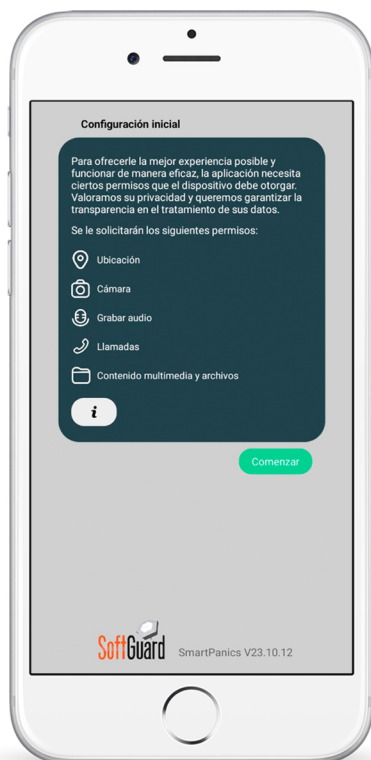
Configuración inicial

Para ofrecerle la mejor experiencia posible y funcionar de manera eficaz, la aplicación necesita ciertos permisos que el dispositivo debe otorgar. Valoramos su privacidad y queremos garantizar la transparencia en el tratamiento de sus datos.

Se le solicitarán los siguientes permisos:

Ubicación

Cámara

Grabar audio

Llamadas

Contenido multimedia y archivos

i

Comenzar

SoftGuard SmartPanics V23.10.12